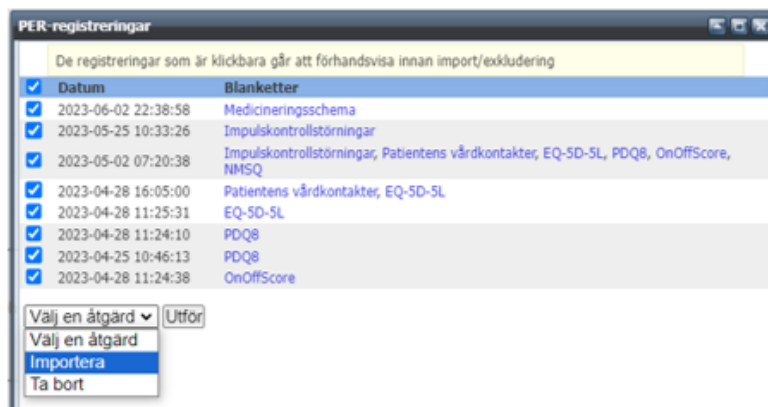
PER-registreringar

De registreringar som är klickbara går att förhandsvisa innan import/exkludering

| | Datum | Blanketter |
|---|---|---|
| ☑ | 2023-06-02 22:38:58 | Medicineringsschema |
| ☑ | 2023-05-25 10:33:26 | Impulskontrollstörningar |
| ☑ | 2023-05-02 07:20:38 | Impulskontrollstörningar, Patientens vårdkontakter, EQ-5D-5L, PDQ8, OnOffScore, NMSQ |
| ☑ | 2023-04-28 16:05:00 | Patientens vårdkontakter, EQ-5D-5L |
| ☑ | 2023-04-28 11:25:31 | EQ-5D-5L |
| ☑ | 2023-04-28 11:24:10 | PDQ8 |
| ☑ | 2023-04-25 10:46:13 | PDQ8 |
| ☑ | 2023-04-28 11:24:38 | OnOffScore |

Välj en åtgärd
Utför
Välj en åtgärd
Importera
Ta bort